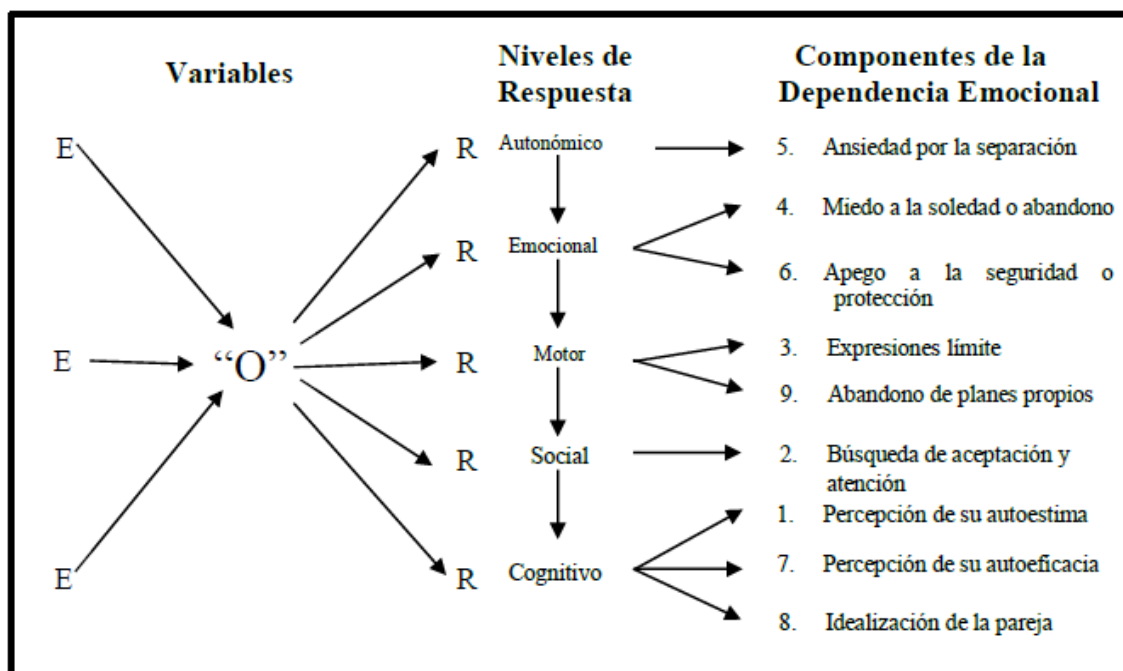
Variables

Niveles de Respuesta

Componentes de la Dependencia Emocional

E

E

E

"O"

R

R

R

R

R

Autonómico

Emocional

Motor

Social

Cognitivo

5. Ansiedad por la separación

4. Miedo a la soledad o abandono

6. Apego a la seguridad o protección

3. Expresiones límite

9. Abandono de planes propios

2. Búsqueda de aceptación y atención

1. Percepción de su autoestima

7. Percepción de su autoeficacia

8. Idealización de la pareja